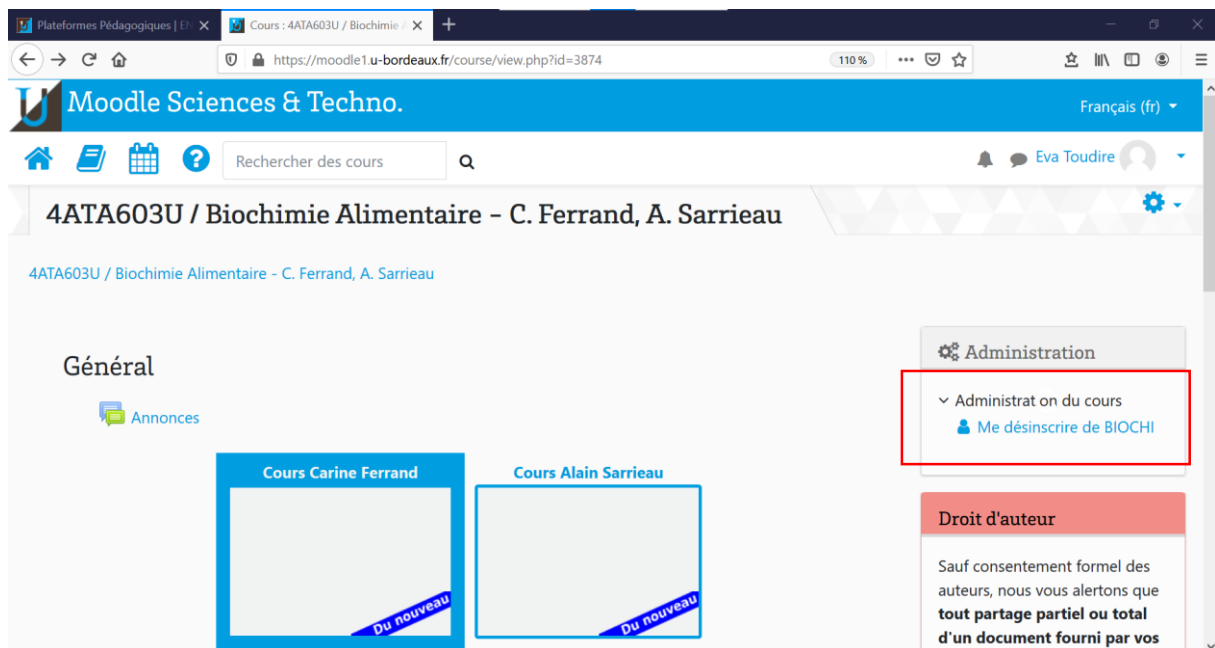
Plateformes Pédagogiques | EN
Cours : 4ATA603U / Biochimie A
+

https://moodle1.u-bordeaux.fr/course/view.php?id=3874
110 %

Moodle Sciences & Techno.
Français (fr)

Rechercher des cours
Eva Toudire

4ATA603U / Biochimie Alimentaire - C. Ferrand, A. Sarrieau

4ATA603U / Biochimie Alimentaire - C. Ferrand, A. Sarrieau

Général

Annonces

Cours Carine Ferrand
Du nouveau

Cours Alain Sarrieau
Du nouveau

Administration

Administrat on du cours
Me désinscrire de BIOCHI

Droit d'auteur

Sauf consentement formel des auteurs, nous vous alertons que **tout partage partiel ou total d'un document fourni par vos**